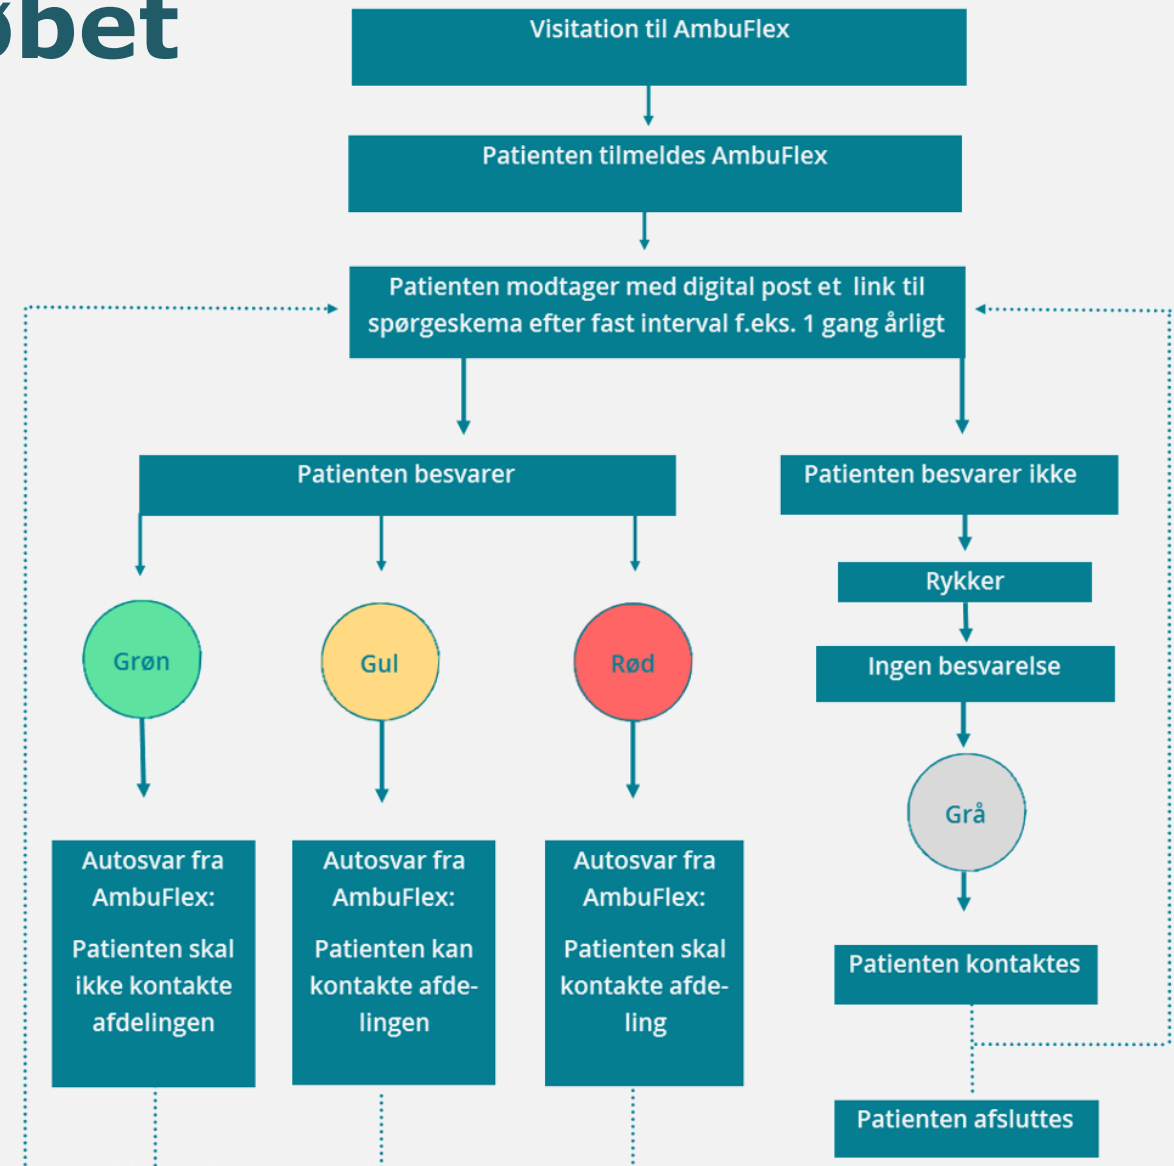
øbet

Visitation til AmbuFlex

Patienten tilmeldes AmbuFlex

Patienten modtager med digital post et link til spørgeskema efter fast interval f.eks. 1 gang årligt

Patienten besvarer

Patienten besvarer ikke

Rykker

Ingen besvarelse

Grøn

Gul

Rød

Grå

Autosvar fra AmbuFlex:

Patienten skal ikke kontakte afdelingen

Autosvar fra AmbuFlex:

Patienten kan kontakte afdelingen

Autosvar fra AmbuFlex:

Patienten skal kontakte afdeling

Patienten kontaktes

Patienten afsluttes